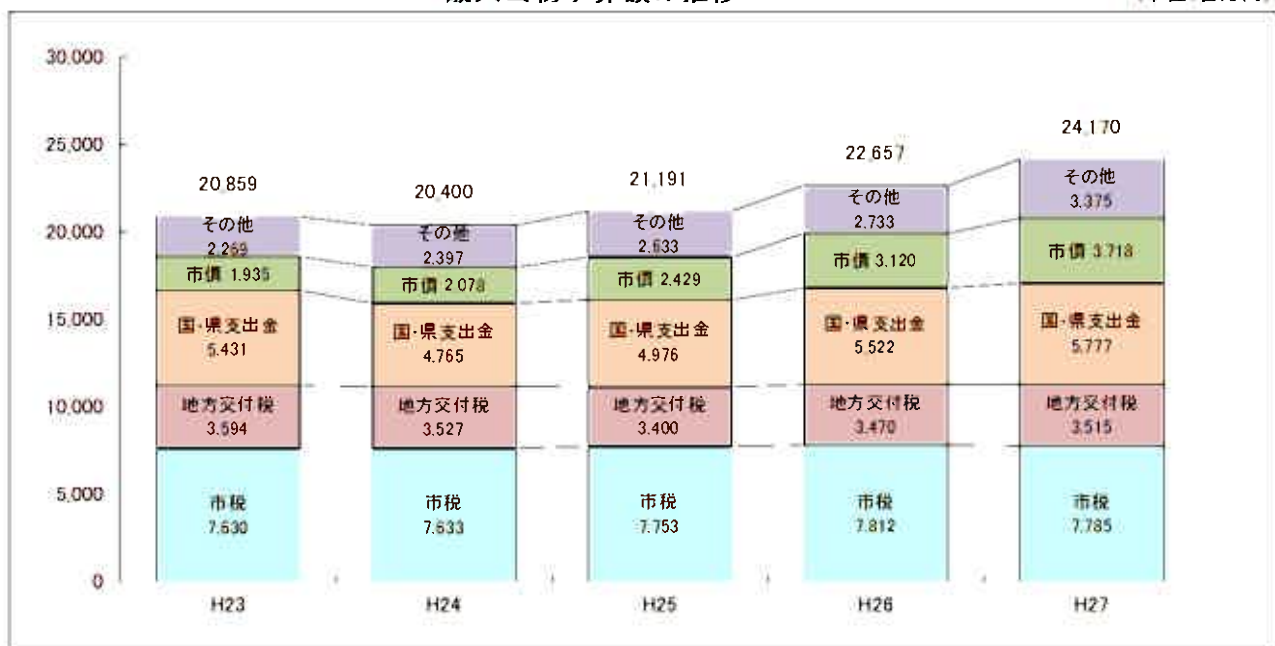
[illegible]

30,000
25,000
20,000
15,000
10,000
5,000
0

20,859
その他 2,269
市債 1,935
国・県支出金 5,431
地方交付税 3,594
市税 7,630
H23

20,400
その他 2,397
市債 2,078
国・県支出金 4,765
地方交付税 3,527
市税 7,633
H24

21,191
その他 2,633
市債 2,429
国・県支出金 4,976
地方交付税 3,400
市税 7,753
H25

22,657
その他 2,733
市債 3,120
国・県支出金 5,522
地方交付税 3,470
市税 7,812
H26

24,170
その他 3,375
市債 3,718
国・県支出金 5,777
地方交付税 3,515
市税 7,785
H27